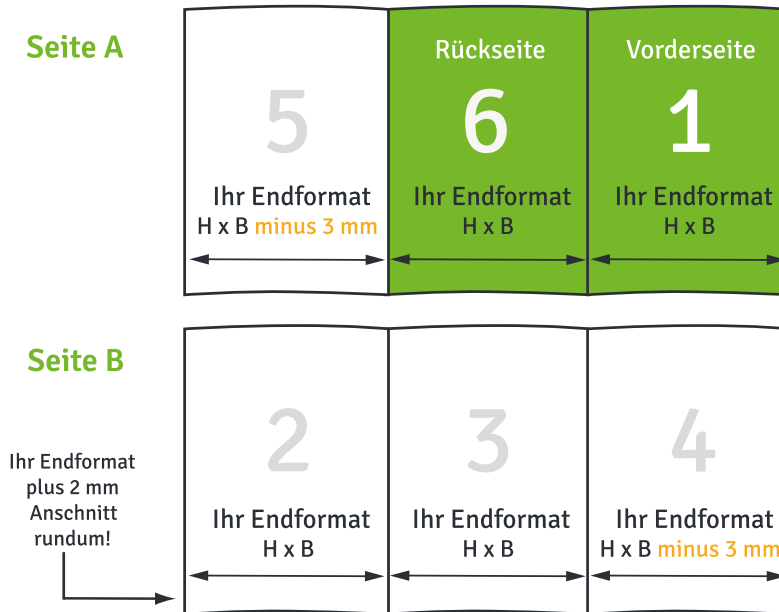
Seite A

5
Ihr Endformat
H x B minus 3 mm

Rückseite
6
Ihr Endformat
H x B

Vorderseite
1
Ihr Endformat
H x B

Seite B

Ihr Endformat plus 2 mm Anschnitt rundum!

2
Ihr Endformat
H x B

3
Ihr Endformat
H x B

4
Ihr Endformat
H x B minus 3 mm